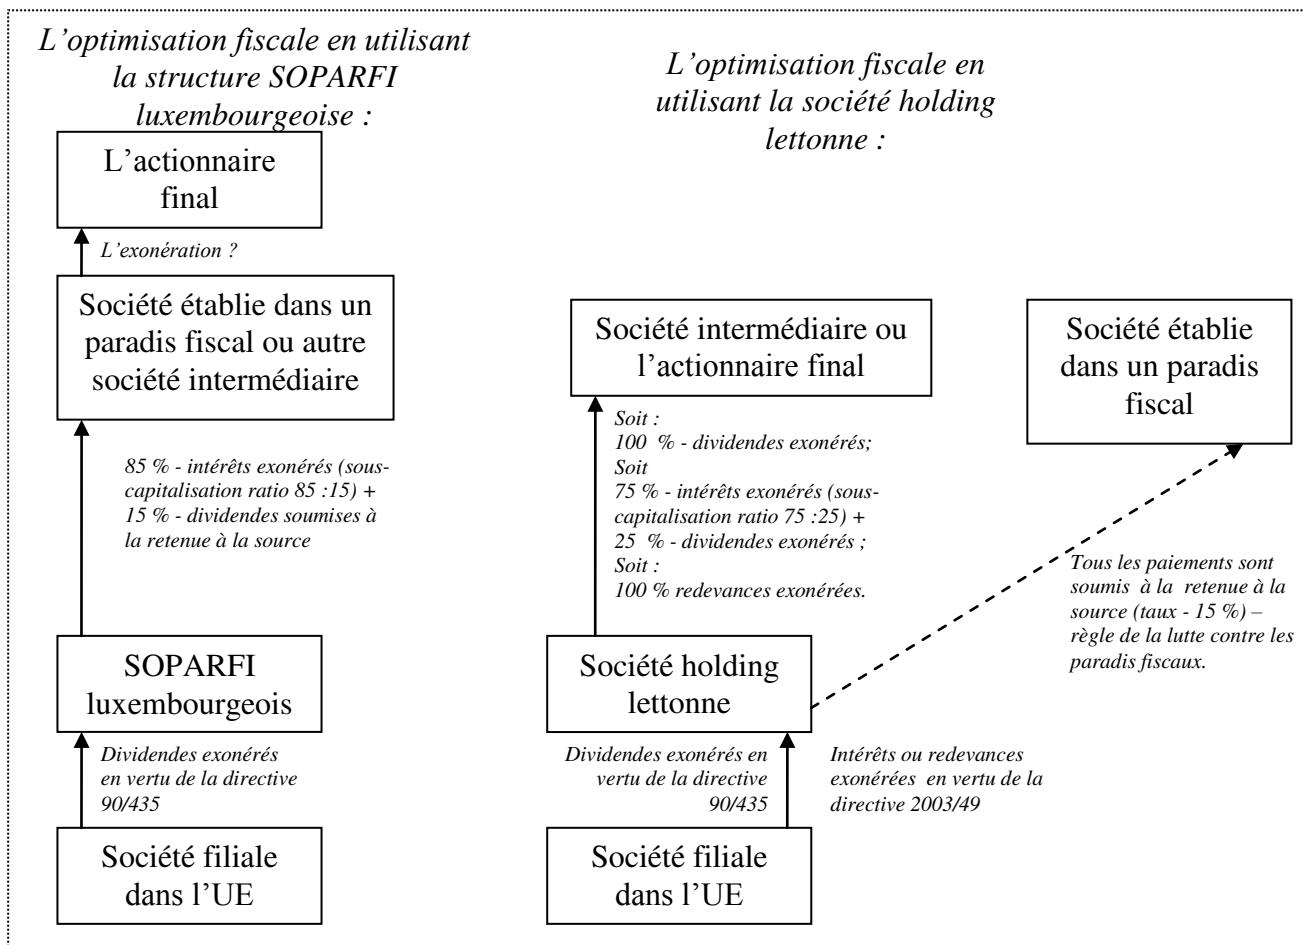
L’optimisation fiscale en utilisant la structure SOPARFI luxembourgeoise :

L’actionnaire final

L’exonération ?

Société établie dans un paradis fiscal ou autre société intermédiaire

85 % - intérêts exonérés (sous-capitalisation ratio 85 :15) + 15 % - dividendes soumises à la retenue à la source

SOPARFI luxembourgeois

Dividendes exonérés en vertu de la directive 90/435

Société filiale dans l’UE

L’optimisation fiscale en utilisant la société holding lettonne :

Société intermédiaire ou l’actionnaire final

Société établie dans un paradis fiscal

Soit :
100 % - dividendes exonérés;
Soit
75 % - intérêts exonérés (sous-capitalisation ratio 75 :25) +
25 % - dividendes exonérés ;
Soit :
100 % redevances exonérées.

Tous les paiements sont soumis à la retenue à la source (taux - 15 %) – règle de la lutte contre les paradis fiscaux.

Société holding lettonne

Dividendes exonérés en vertu de la directive 90/435

Intérêts ou redevances exonérées en vertu de la directive 2003/49

Société filiale dans l’UE